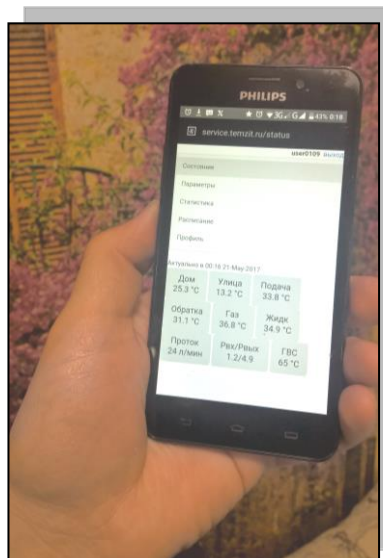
PHILIPS

service.temzit.ru/status

user0109 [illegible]

Состояние

Параметры

Статистика

Расписание

Профиль

Актуально в 00:16 21-May-2017

Дом 25.3 °C

Улица 13.2 °C

Подача 33.8 °C

Обратка 31.1 °C

Газ 36.8 °C

Жидк 34.9 °C

Проток 24 л/мин

Рвх/Рвых 1.2/4.9

ГВС 65 °C